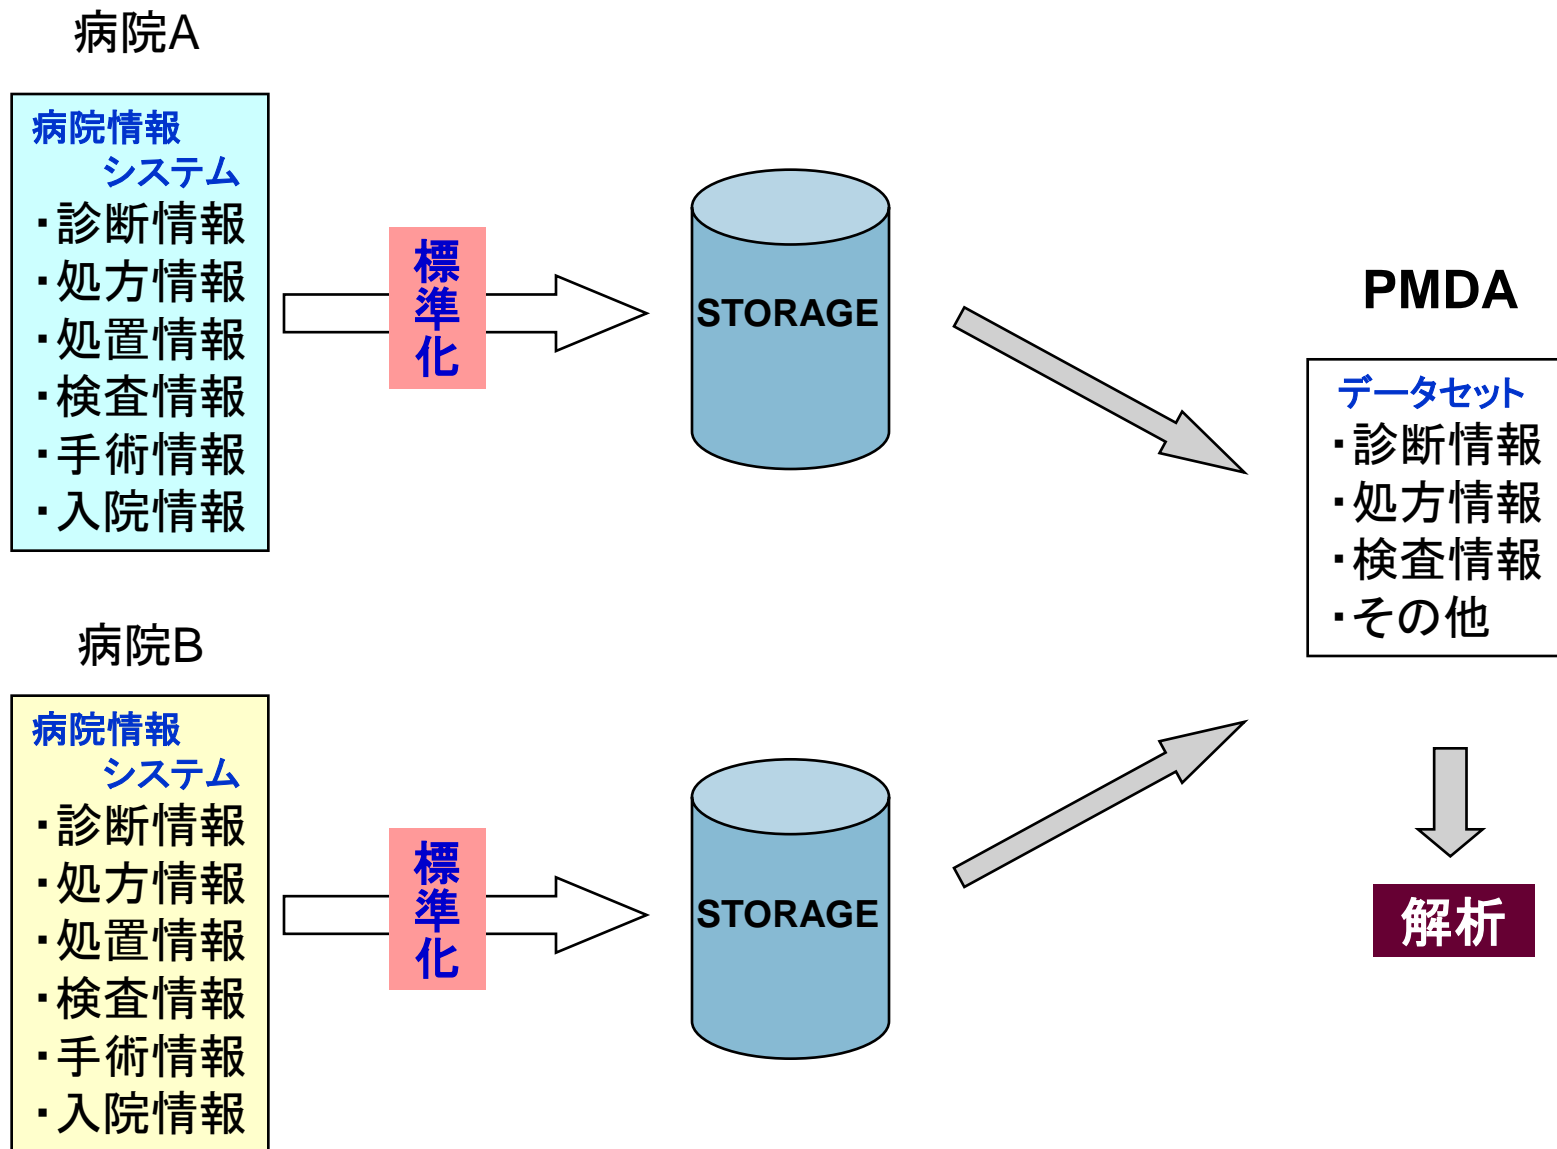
病院A

病院情報
システム
・診断情報
・処方情報
・処置情報
・検査情報
・手術情報
・入院情報

標準化

STORAGE

PMDA

データセット
・診断情報
・処方情報
・検査情報
・その他

病院B

病院情報
システム
・診断情報
・処方情報
・処置情報
・検査情報
・手術情報
・入院情報

標準化

STORAGE

解析